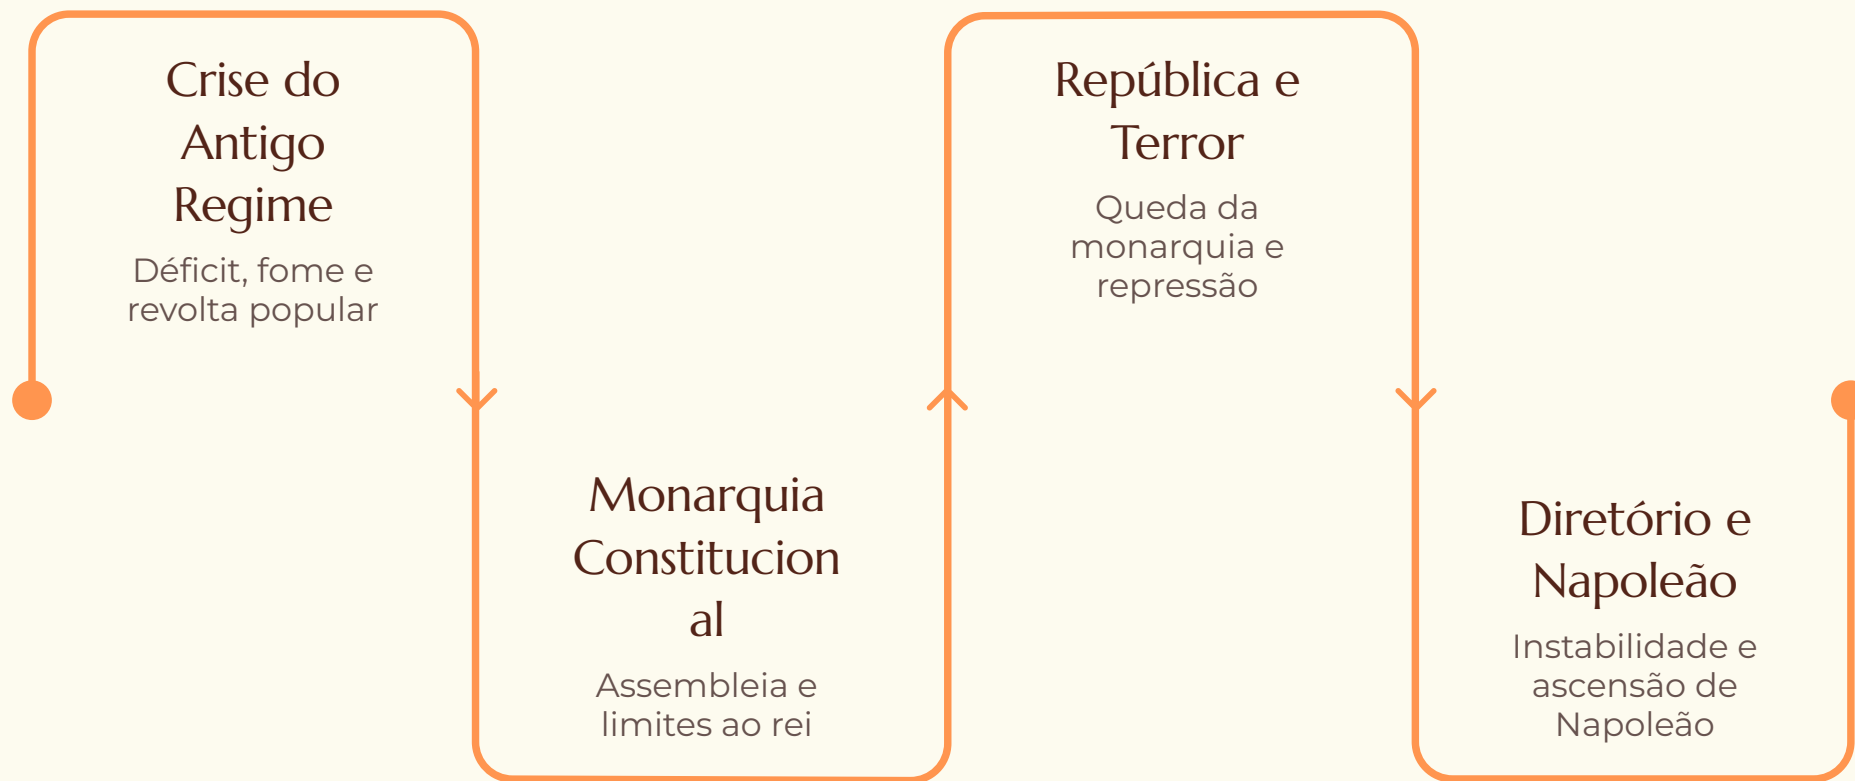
Crise do Antigo Regime

Déficit, fome e revolta popular

Monarquia Constitucion al

Assembleia e limites ao rei

República e Terror

Queda da monarquia e repressão

Diretório e Napoleão

Instabilidade e ascensão de Napoleão